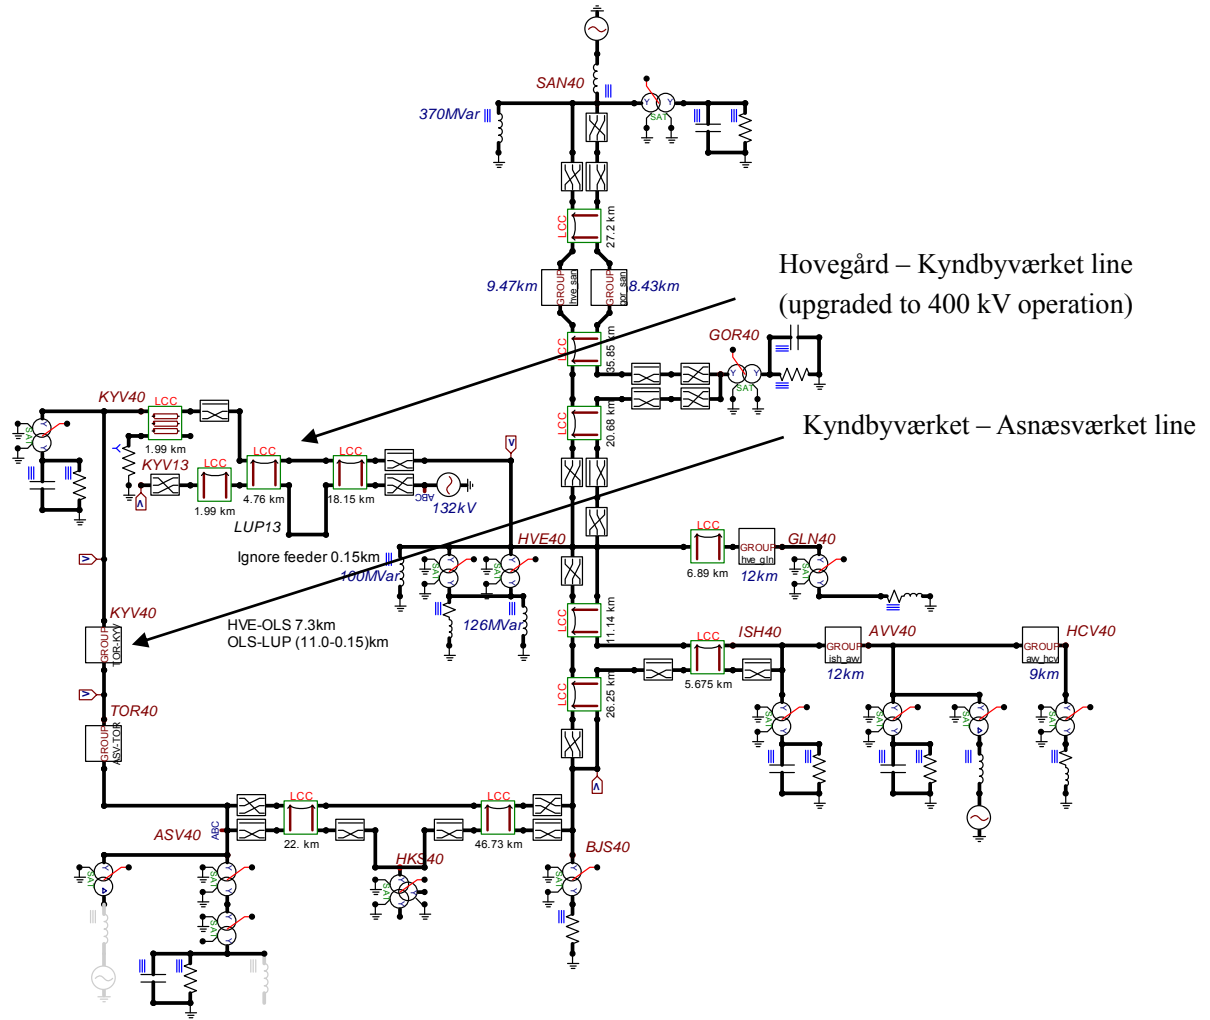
SAN40
370MVar
SAT
LCC
27.2 km
9.47km
GROUP hve_san
GROUP gor_san
8.43km
Hovegård – Kyndbyværket line (upgraded to 400 kV operation)
GOR40
LCC
35.85 km
SAT
KYV40
LCC
1.99 km
KYV13
LCC
1.99 km
LCC
4.76 km
LCC
18.15 km
LCC
20.68 km
Kyndbyværket – Asnæsværket line
ABC
132kV
LUP13
Ignore feeder 0.15km
HVE40
100MVar
126MVar
LCC
6.89 km
GROUP hve_gln
GLN40
12km
KYV40
GROUP TOR-KYV
HVE-OLS 7.3km
OLS-LUP (11.0-0.15)km
LCC
11.14 km
LCC
5.675 km
ISH40
GROUP ish_aw
AVV40
12km
GROUP aw_hcv
HCV40
9km
LCC
26.25 km
TOR40
GROUP ASV-TOR
LCC
22. km
LCC
46.73 km
ASV40
ABC
HKS40
BJS40